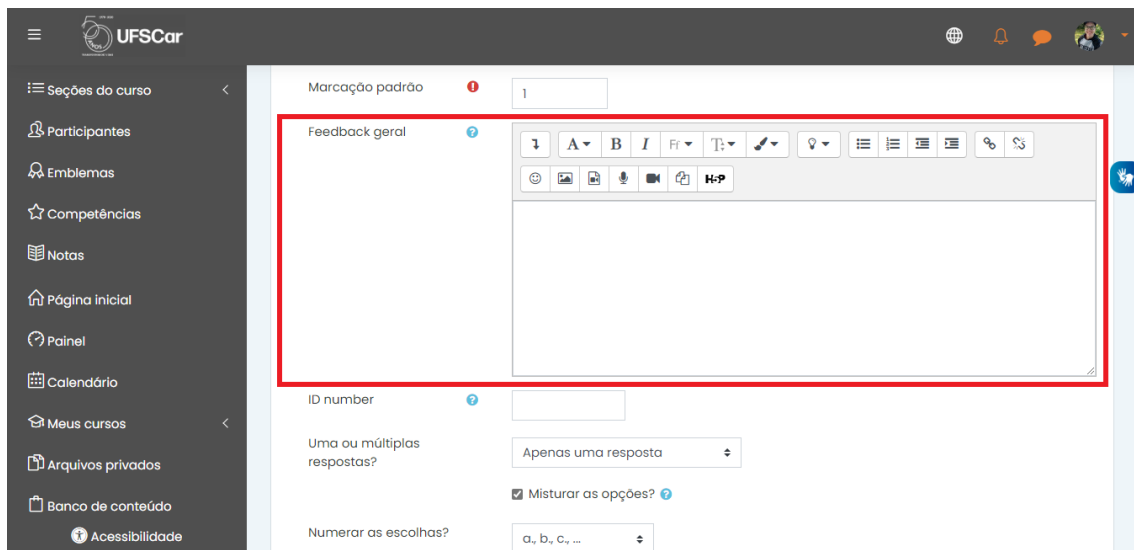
UFSCar

Seções do curso
Participantes
Emblemas
Competências
Notas
Página inicial
Painel
Calendário
Meus cursos
Arquivos privados
Banco de conteúdo
Acessibilidade

Marcação padrão
1

Feedback geral
A B I Ff T H-P

ID number

Uma ou múltiplas respostas?
Apenas uma resposta

Misturar as opções?

Numerar as escolhas?
a., b., c., ...